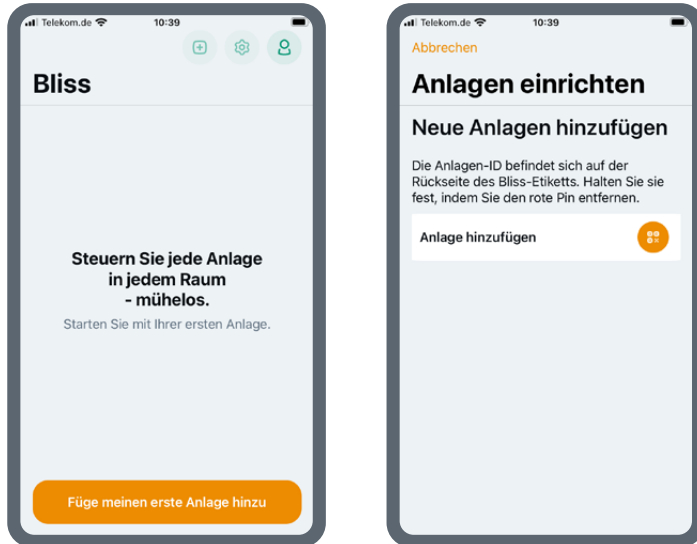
Telekom.de 10:39

Bliss

Steuern Sie jede Anlage in jedem Raum - mühelos.

Starten Sie mit Ihrer ersten Anlage.

Füge meinen erste Anlage hinzu

Telekom.de 10:39

Abbrechen

Anlagen einrichten

Neue Anlagen hinzufügen

Die Anlagen-ID befindet sich auf der Rückseite des Bliss-Etiketts. Halten Sie sie fest, indem Sie den rote Pin entfernen.

Anlage hinzufügen